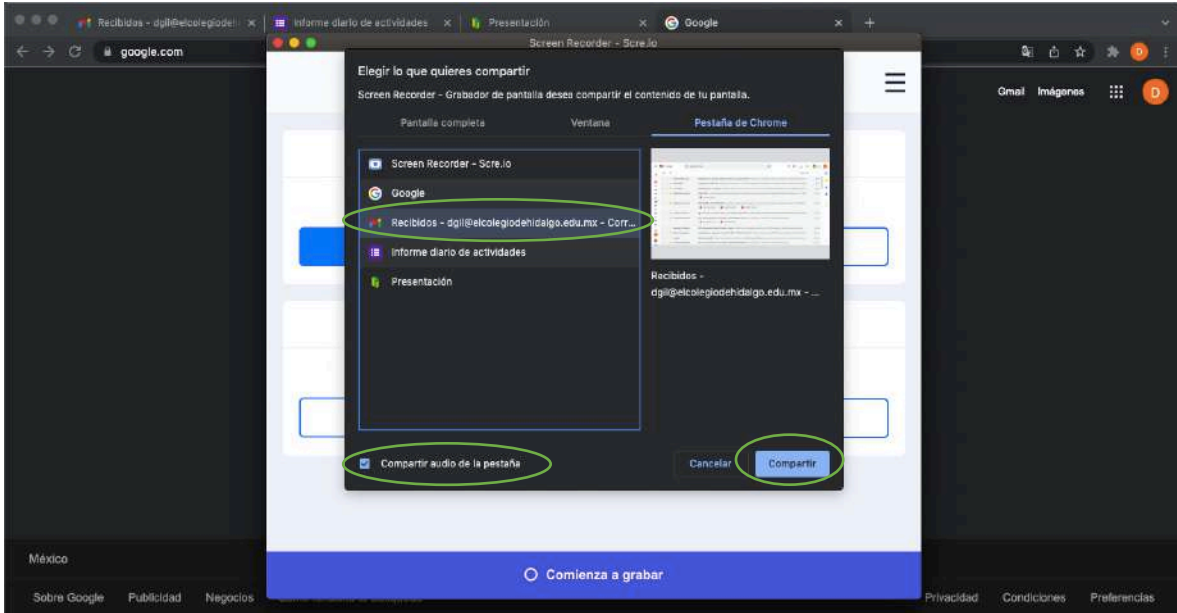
Recibidos - dgil@elcolegiode...
Informe diario de actividades
Presentación
Google
google.com
Screen Recorder - Scre.io
Gmail Imágenes
D

Elegir lo que quieres compartir
Screen Recorder - Grabador de pantalla desea compartir el contenido de tu pantalla.

Pantalla completa
Ventana
Pestaña de Chrome

Screen Recorder - Scre.io
Google
Recibidos - dgil@elcolegiodehidalgo.edu.mx - Corr...
Informe diario de actividades
Presentación

Recibidos - dgil@elcolegiodehidalgo.edu.mx - ...

Compartir audio de la pestaña
Cancelar
Compartir

México
Sobre Google
Publicidad
Negocios
Privacidad
Condiciones
Preferencias

Comienza a grabar